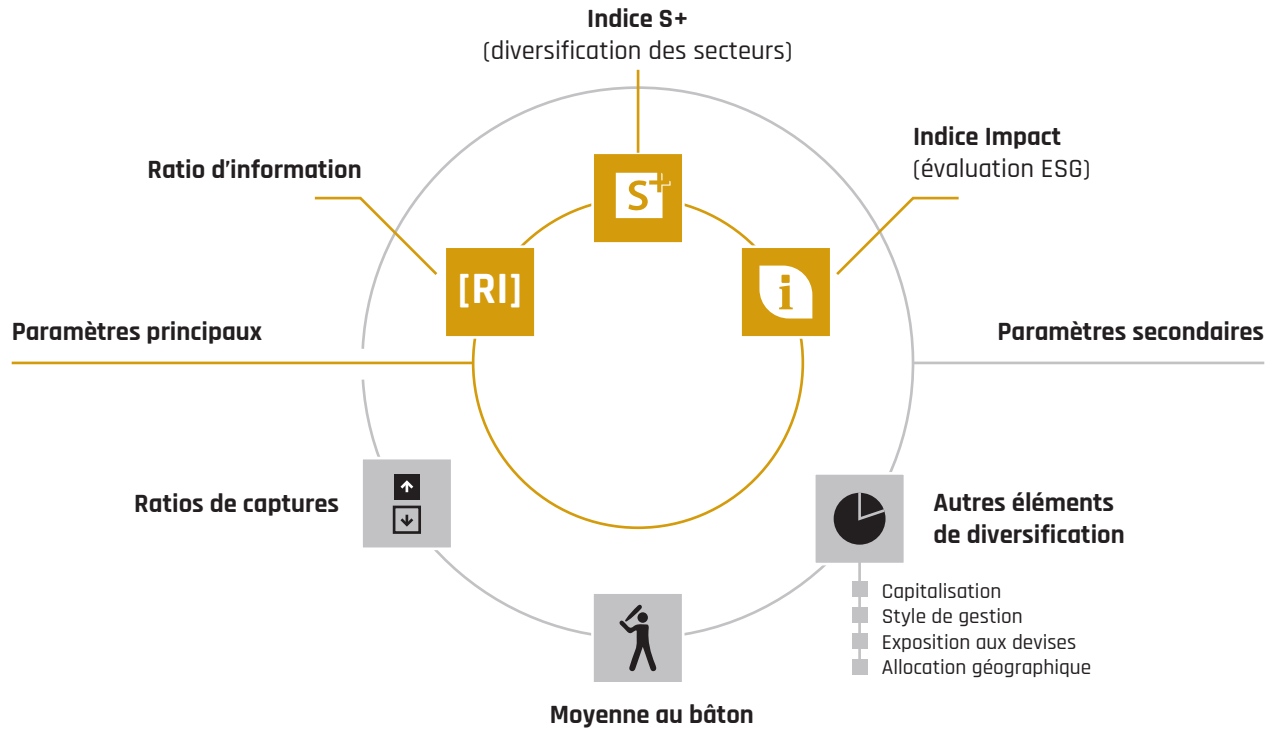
Indice S+
(diversification des secteurs)

S+

Ratio d’information

[RI]

Indice Impact
(évaluation ESG)

i

Paramètres principaux

Paramètres secondaires

Ratios de captures

Autres éléments de diversification

Capitalisation
Style de gestion
Exposition aux devises
Allocation géographique

Moyenne au bâton